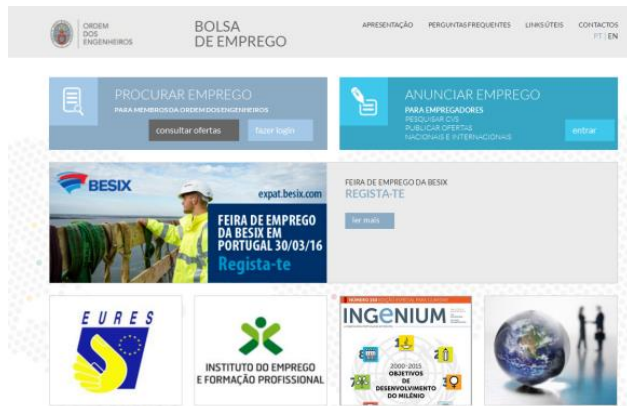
ORDEM DOS ENGENHEIROS

BOLSA DE EMPREGO

APRESENTAÇÃO PERGUNTAS FREQUENTES LINKS ÚTEIS CONTACTOS
PT | EN

PROCURAR EMPREGO
PARA MEMBROS DA ORDEM DOS ENGENHEIROS
consultar ofertas
fazer login

ANUNCIAR EMPREGO
PARA EMPREGADORES
PESQUISAR CVS
PUBLICAR OFERTAS
NACIONAIS E INTERNACIONAIS
entrar

BESIX
expat.besix.com
FEIRA DE EMPREGO DA BESIX EM PORTUGAL 30/03/16
Regista-te

FEIRA DE EMPREGO DA BESIX
REGISTA-TE
ler mais

EURES

INSTITUTO DO EMPREGO E FORMAÇÃO PROFISSIONAL

INGENIUM
2000-2015 OBJETIVOS DE DESENVOLVIMENTO DO MILÉNIO